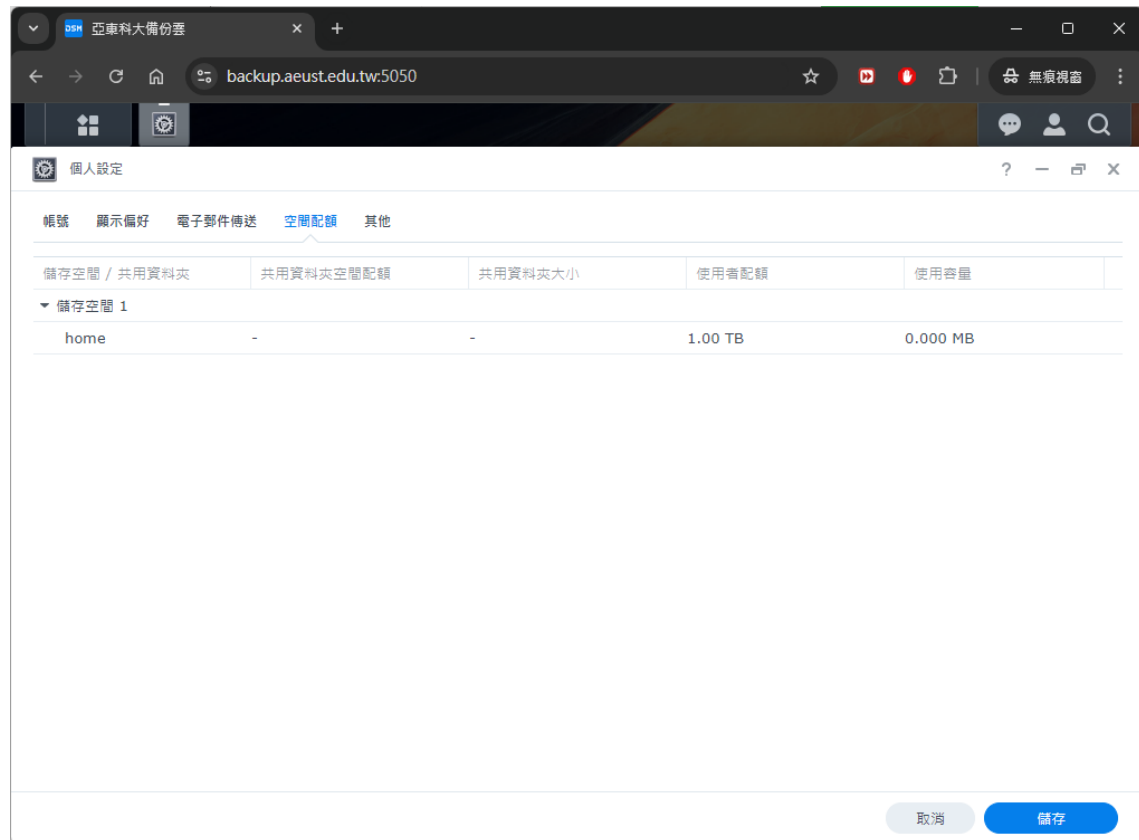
DSM 亞東科大備份雲

backup.aeust.edu.tw:5050

無痕視窗

個人設定

帳號　顯示偏好　電子郵件傳送　空間配額　其他

| 儲存空間 / 共用資料夾 | 共用資料夾空間配額 | 共用資料夾大小 | 使用者配額 | 使用容量 |
|---|---|---|---|---|
| ▾ 儲存空間 1 | | | | |
| home | - | - | 1.00 TB | 0.000 MB |

取消　儲存